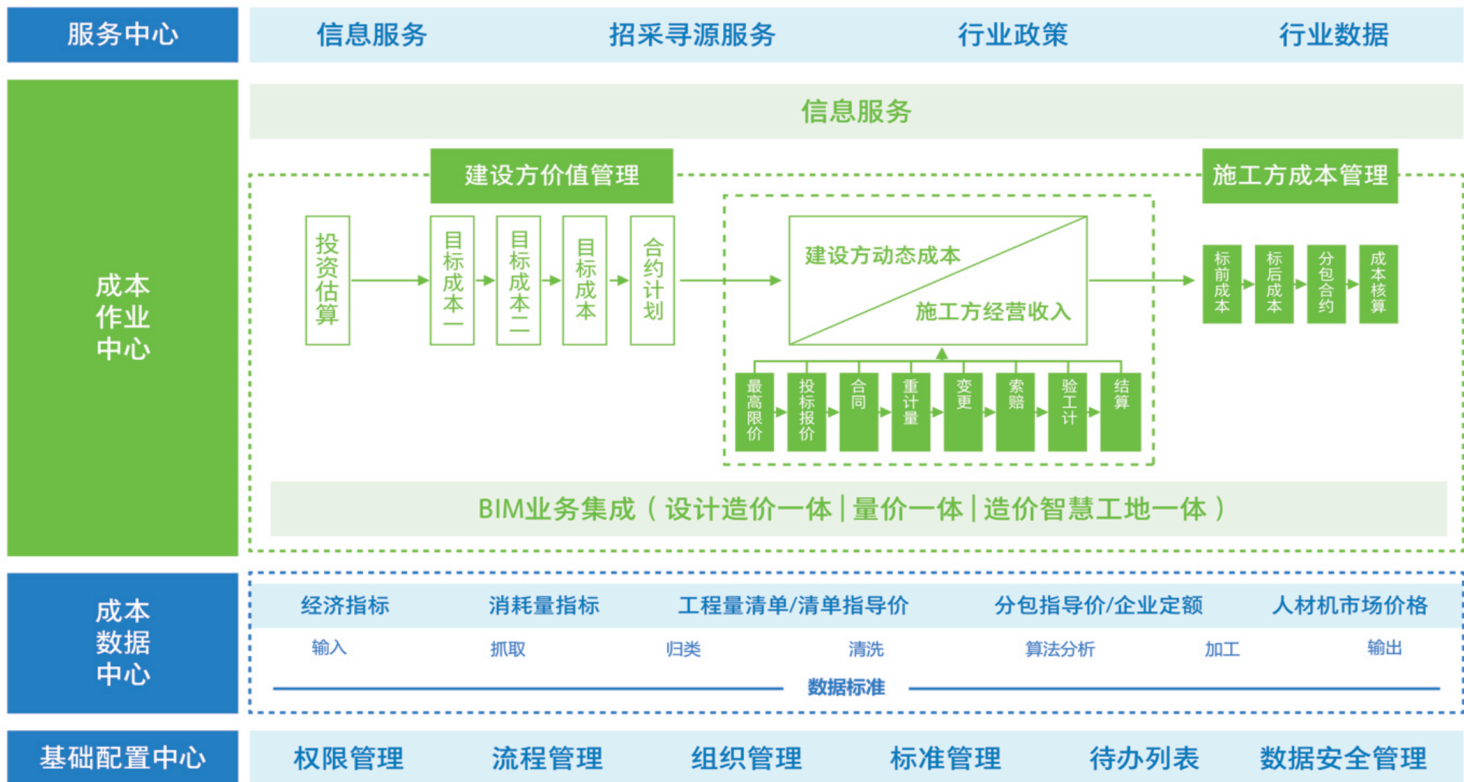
服务中心

信息服务 招采寻源服务 行业政策 行业数据

成本作业中心

信息服务

建设方价值管理

施工方成本管理

投资估算

目标成本一

目标成本二

目标成本

合约计划

建设方动态成本

施工方经营收入

最高限价

投标报价

合同

重计量

变更

索赔

验工计

结算

标前成本

标后成本

分包合约

成本核算

BIM业务集成（设计造价一体|量价一体|造价智慧工地一体）

成本数据中心

经济指标 消耗量指标 工程量清单/清单指导价 分包指导价/企业定额 人材机市场价格

输入 抓取 归类 清洗 算法分析 加工 输出

数据标准

基础配置中心

权限管理 流程管理 组织管理 标准管理 待办列表 数据安全管理